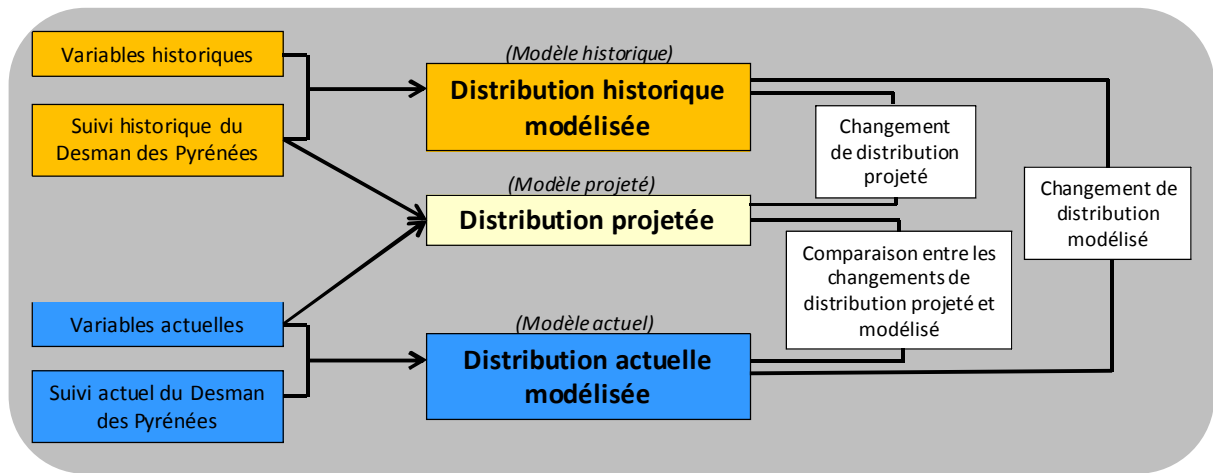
Variables historiques

Suivi historique du Desman des Pyrénées

(Modèle historique)

Distribution historique modélisée

Changement de distribution projeté

(Modèle projeté)

Distribution projetée

Changement de distribution modélisé

Comparaison entre les changements de distribution projeté et modélisé

Variables actuelles

Suivi actuel du Desman des Pyrénées

(Modèle actuel)

Distribution actuelle modélisée